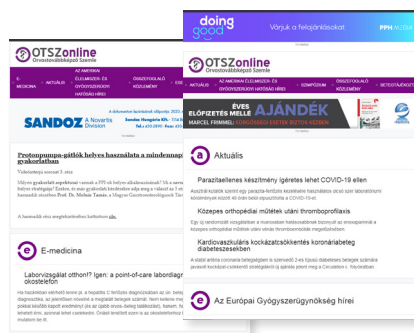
doing good
Várjuk a felajánlásokat
PPH MEDIA

OTSZonline
Orvostovábbképző Szemle

E-MEDICINA
AKTUÁLIS
AZ AMERIKAI ÉLELMISZER- ÉS GYÓGYSZERÜGYI HATÓSÁG HÍREI
ÖSSZEFOGLALÓ KÖZLEMÉNY
SZIMPÓZIUM
ÖSSZEFOGLALÓ
BETEGTÁJÉKOZTATÓ

SANDOZ A Novartis Division
Sandoz Hungária Kft.

Protonpumpa-gátlók helyes használata a mindennapi gyakorlatban

Videóinterjú

ÉVES ELŐFIZETÉS MELLÉ AJÁNDÉK
MARCEL FRIMMEL: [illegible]

Aktuális

Parazitaellenes készítmény ígéretes lehet COVID-19 ellen

Ausztrál kutatók szerint egy parazita-fertőzés kezelésére használatos olcsó szer laboratóriumi körülmények között 48 órán belül elpusztítja a vírust.

Közepes ortopédiai műtétek utáni thromboprofilaxis

Kardiovaszkuláris kockázatcsökkentés koronáriabeteg diabeteseseiben

E-medicina

Laborvizsgálat otthon!? Igen: a point-of-care labordiagnosztika okostelefon

Az Európai Gyógyszerügynökség hírei